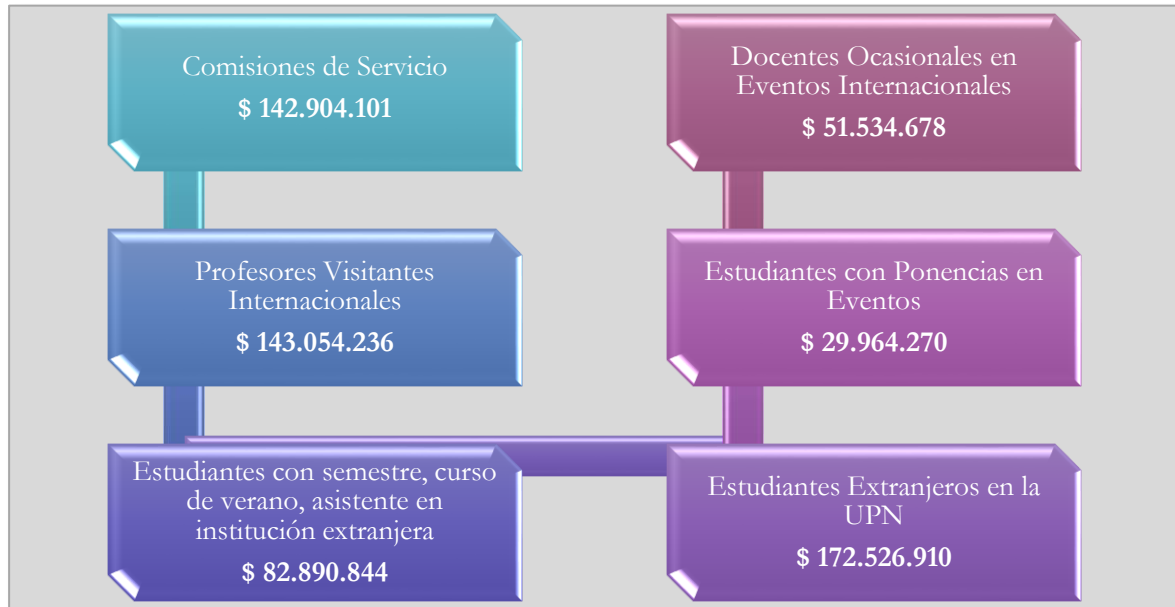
Comisiones de Servicio
**$ 142.904.101**

Profesores Visitantes Internacionales
**$ 143.054.236**

Estudiantes con semestre, curso de verano, asistente en institución extranjera
**$ 82.890.844**

Docentes Ocasionales en Eventos Internacionales
**$ 51.534.678**

Estudiantes con Ponencias en Eventos
**$ 29.964.270**

Estudiantes Extranjeros en la UPN
**$ 172.526.910**